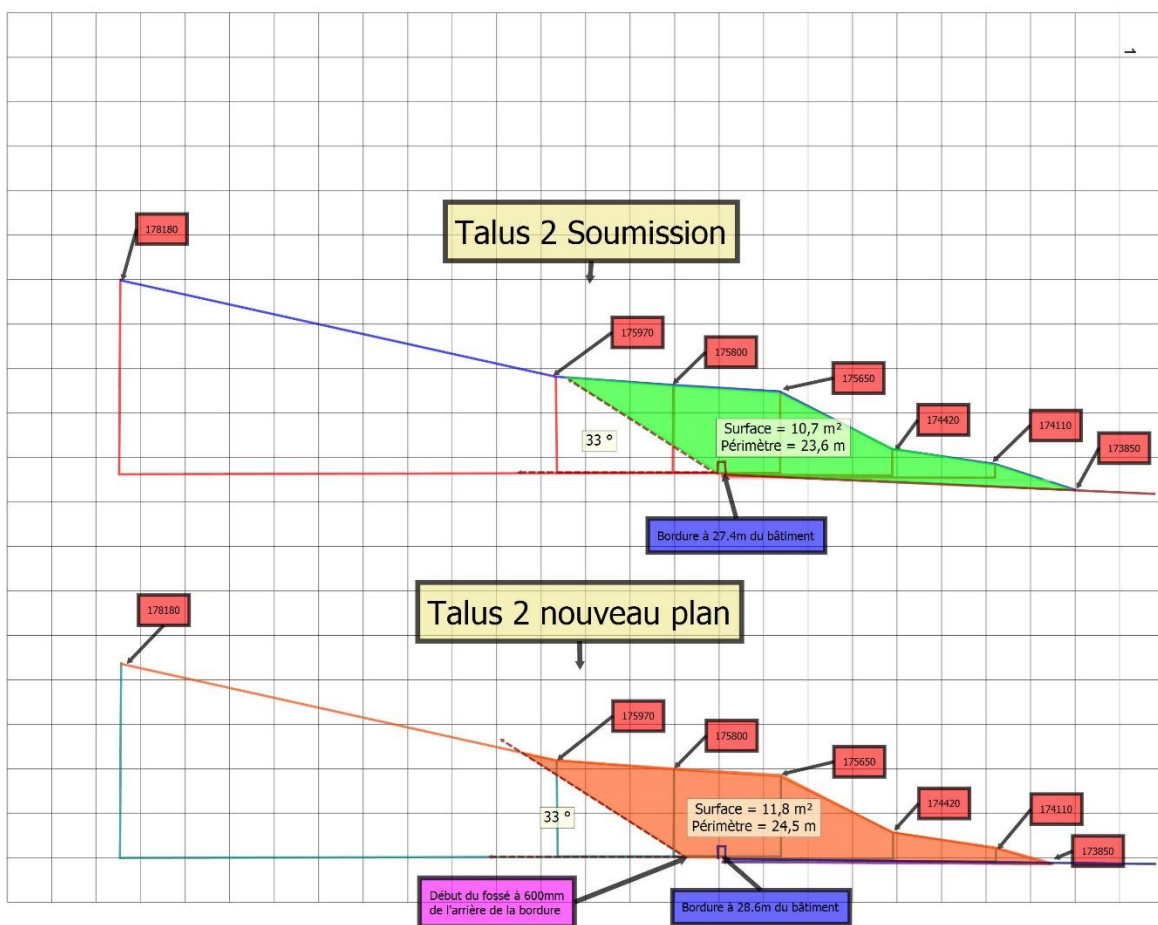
Talus 2 Soumission

178180

175970

175800

175650

174420

174110

173850

33 °

Surface = 10,7 m²
Périmètre = 23,6 m

Bordure à 27.4m du bâtiment

Talus 2 nouveau plan

178180

175970

175800

175650

174420

174110

173850

33 °

Surface = 11,8 m²
Périmètre = 24,5 m

Début du fossé à 600mm de l'arrière de la bordure

Bordure à 28.6m du bâtiment